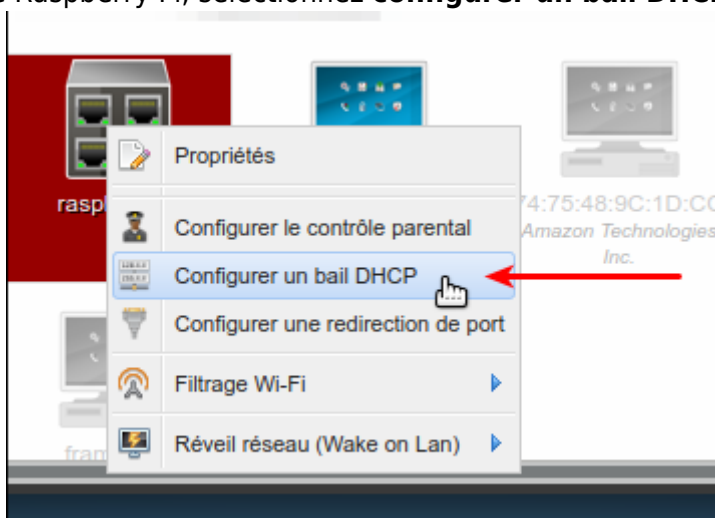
Raspberry Pi, sélectionnez Configurer un bail DHC

rasp

74:75:48:9C:1D:CC
Amazon Technologies
Inc.

fran

Propriétés

Configurer le contrôle parental

Configurer un bail DHCP

Configurer une redirection de port

Filtrage Wi-Fi

Réveil réseau (Wake on Lan)